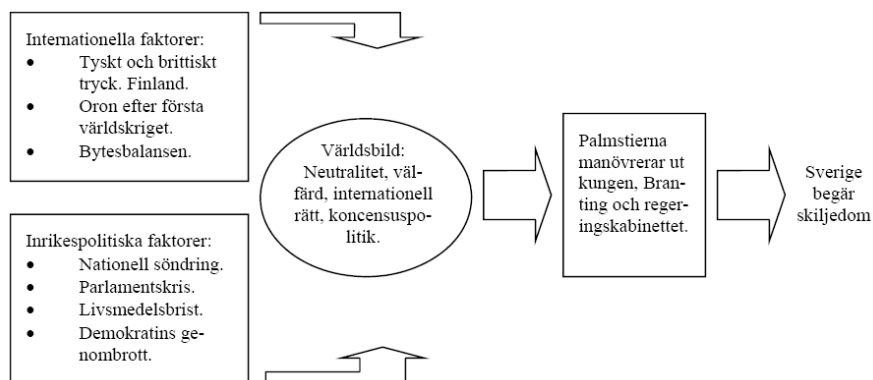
Internationella faktorer:
- Tyskt och brittiskt tryck. Finland.
- Oron efter första världskriget.
- Bytesbalansen.

Inrikespolitiska faktorer:
- Nationell söndring.
- Parlamentskris.
- Livsmedelsbrist.
- Demokratins genombrott.

Världsbild: Neutralitet, välfärd, internationell rätt, koncensuspolitik.

Palmstierna manövrerar ut kungen, Branting och regeringskabinettet.

Sverige begär skiljedom